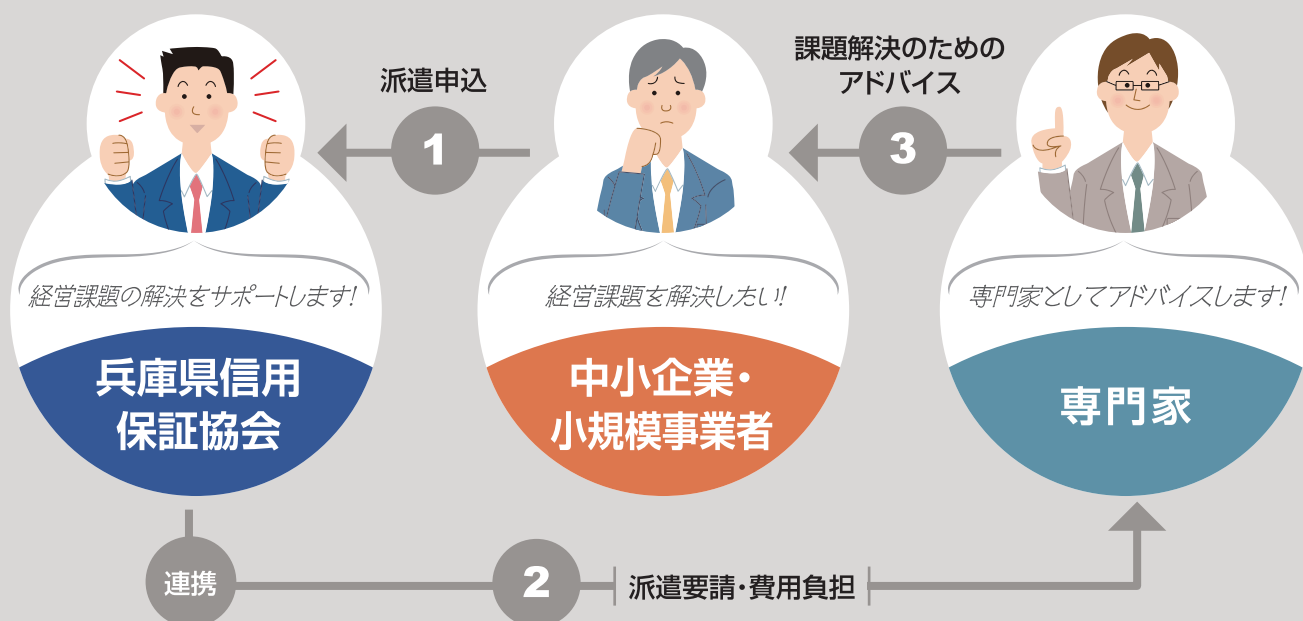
派遣申込

1

課題解決のための
アドバイス

3

経営課題の解決をサポートします!

兵庫県信用
保証協会

経営課題を解決したい!

中小企業・
小規模事業者

専門家としてアドバイスします!

専門家

連携

2

派遣要請・費用負担